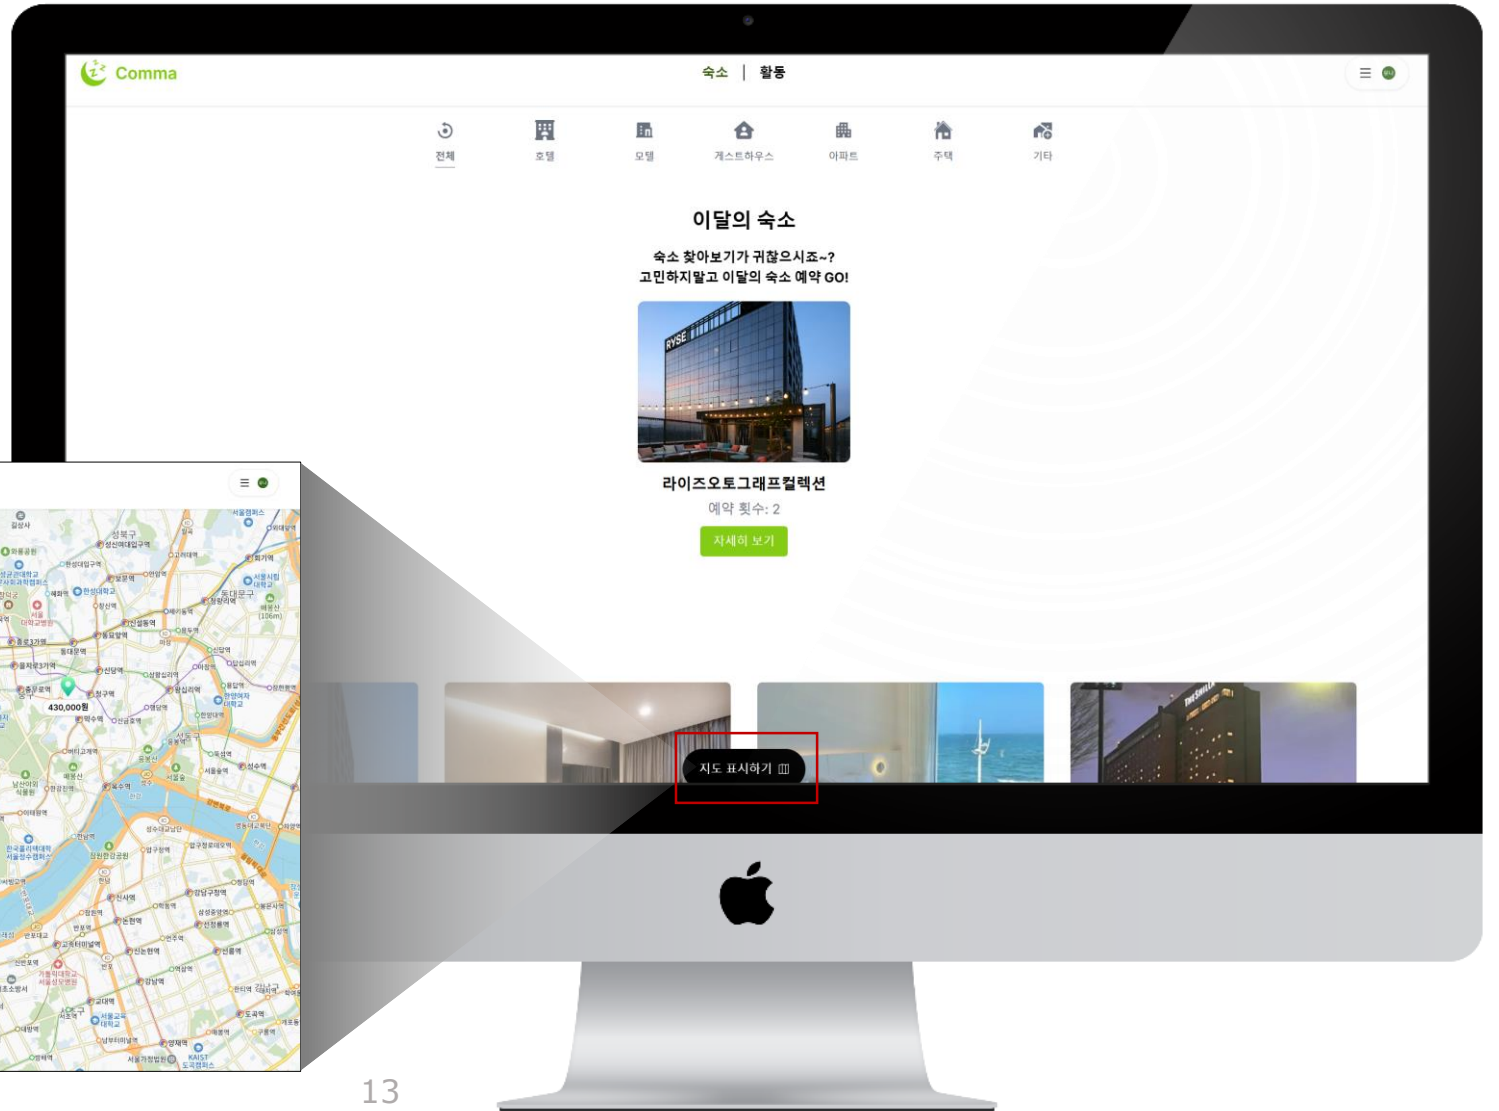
Comma

숙소 | 활동

전체
호텔
모텔
게스트하우스
아파트
주택
기타

이달의 숙소

숙소 찾아보기가 귀찮으시죠~?
고민하지말고 이달의 숙소 예약 GO!

라이즈오토그래프컬렉션

예약 횟수: 2

자세히 보기

지도 표시하기

성북구
동대문구
430,000원

13